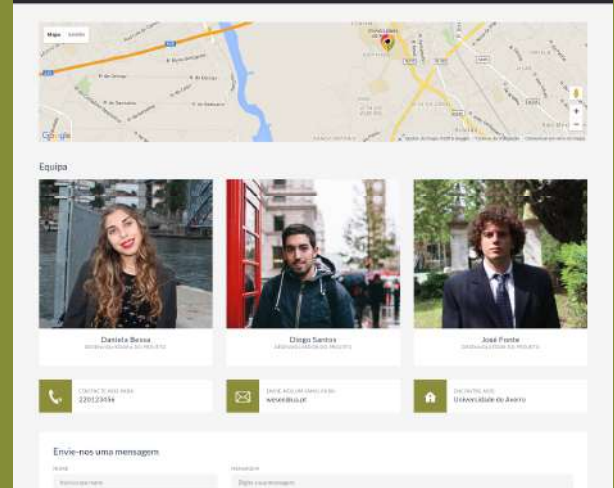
Mapa Satélite

Google

Equipa

Daniela Bessa
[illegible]

Diogo Santos
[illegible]

José Fonte
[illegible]

CONTACTE-NOS PARA
220123456

ENVIE-NOS UM EMAIL PARA
weve@ua.pt

ENCONTRE-NOS
Universidade de Aveiro

Envie-nos uma mensagem

NOME
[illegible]

MENSAGEM
Digite a sua mensagem